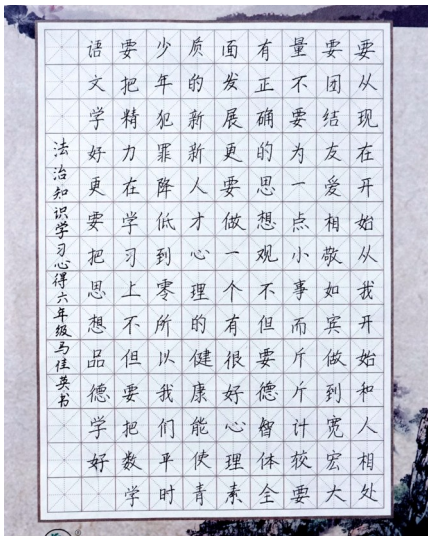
要从现在开始从我开始和人相处
要团结友爱相敬如宾做到宽宏大
量不要为一点小事而斤斤计较要
有正确的思想观不但要德智体全
面发展更要做一个有很好心理素
质的新新人才心理的健康使青
少年犯罪要低到零所以我们平时
要把精力在学习上不但要把数学
语文学好更要把思想品德学好

法治知识学习心得 六年级马佳英书